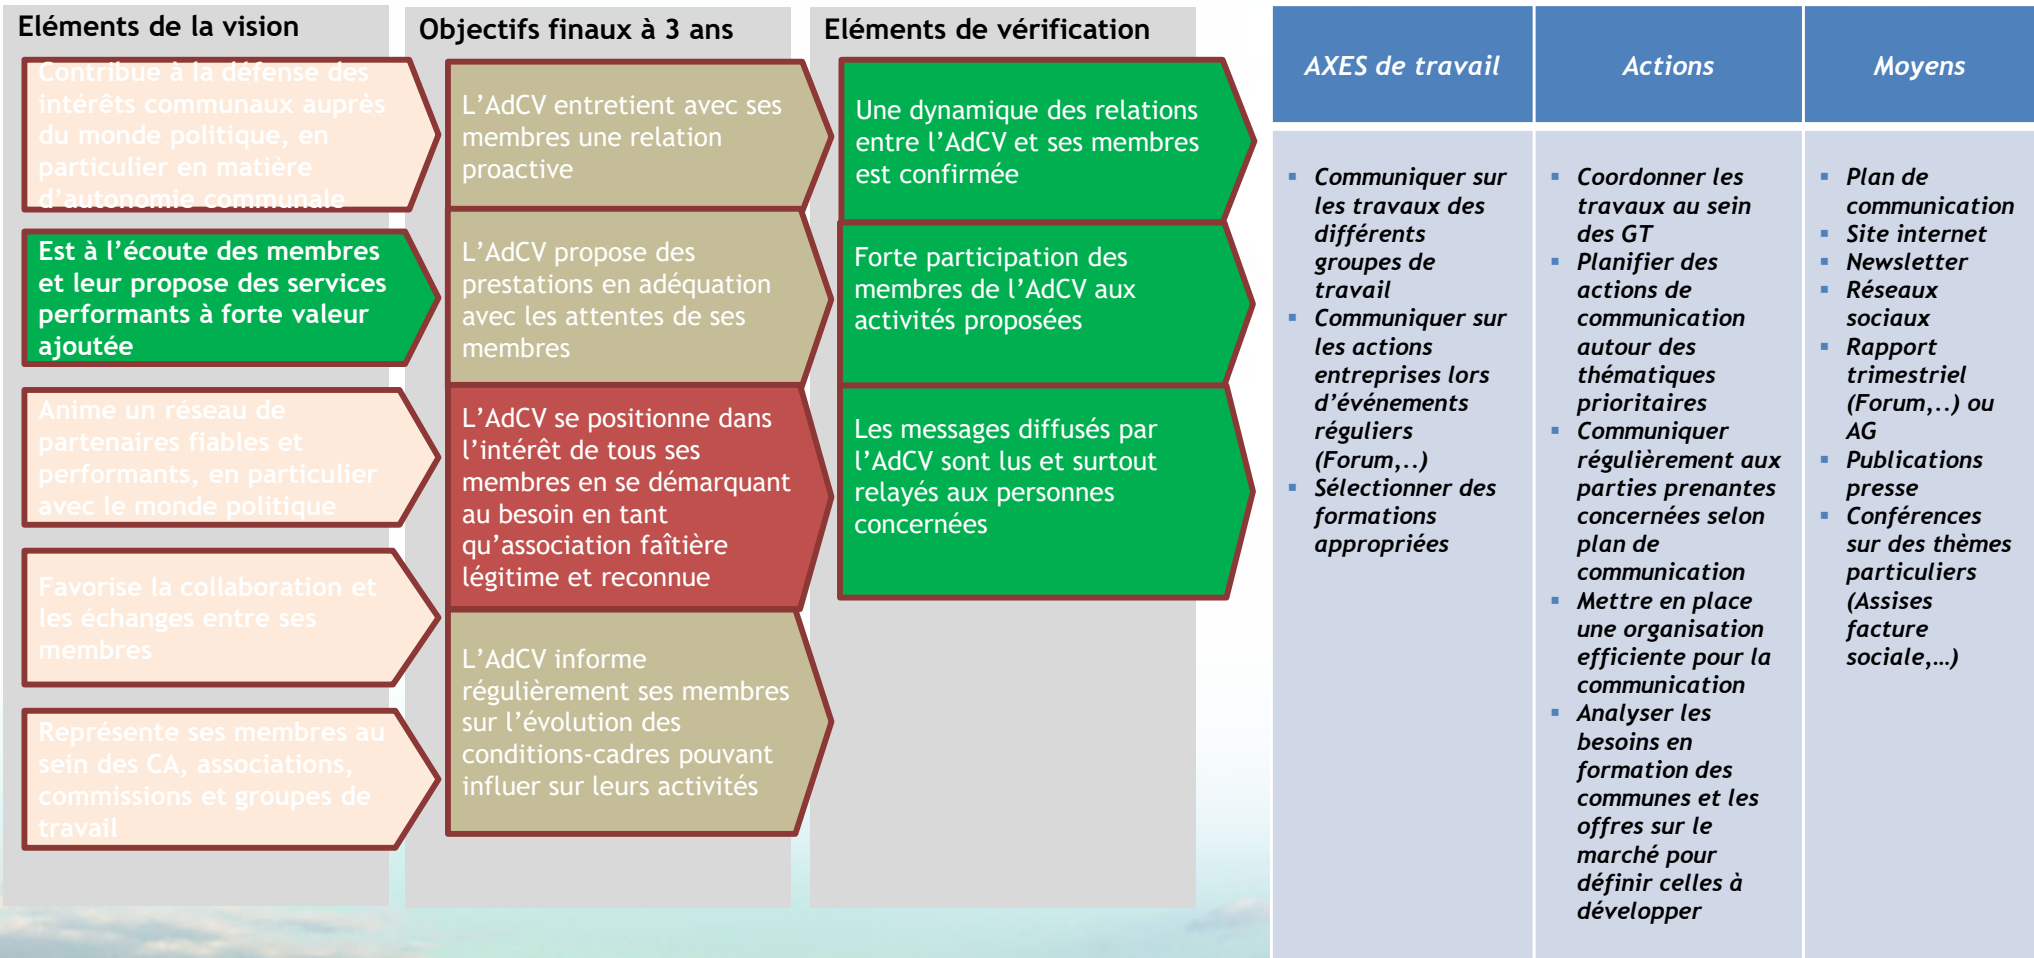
Eléments de la vision

Contribue à la défense des intérêts communaux auprès du monde politique, en particulier en matière d'autonomie communale

Est à l'écoute des membres et leur propose des services performants à forte valeur ajoutée

Anime un réseau de partenaires fiables et performants, en particulier avec le monde politique

Favorise la collaboration et les échanges entre ses membres

Représente ses membres au sein des CA, associations, commissions et groupes de travail

Objectifs finaux à 3 ans

L'AdCV entretient avec ses membres une relation proactive

L'AdCV propose des prestations en adéquation avec les attentes de ses membres

L'AdCV se positionne dans l'intérêt de tous ses membres en se démarquant au besoin en tant qu'association faîtière légitime et reconnue

L'AdCV informe régulièrement ses membres sur l'évolution des conditions-cadres pouvant influer sur leurs activités

Eléments de vérification

Une dynamique des relations entre l'AdCV et ses membres est confirmée

Forte participation des membres de l'AdCV aux activités proposées

Les messages diffusés par l'AdCV sont lus et surtout relayés aux personnes concernées

| AXES de travail | Actions | Moyens |
|---|---|---|
| ▪ Communiquer sur les travaux des différents groupes de travail<br>▪ Communiquer sur les actions entreprises lors d'événements réguliers (Forum,..)<br>▪ Sélectionner des formations appropriées | ▪ Coordonner les travaux au sein des GT<br>▪ Planifier des actions de communication autour des thématiques prioritaires<br>▪ Communiquer régulièrement aux parties prenantes concernées selon plan de communication<br>▪ Mettre en place une organisation efficiente pour la communication<br>▪ Analyser les besoins en formation des communes et les offres sur le marché pour définir celles à développer | ▪ Plan de communication<br>▪ Site internet<br>▪ Newsletter<br>▪ Réseaux sociaux<br>▪ Rapport trimestriel (Forum,..) ou AG<br>▪ Publications presse<br>▪ Conférences sur des thèmes particuliers (Assises facture sociale,…) |